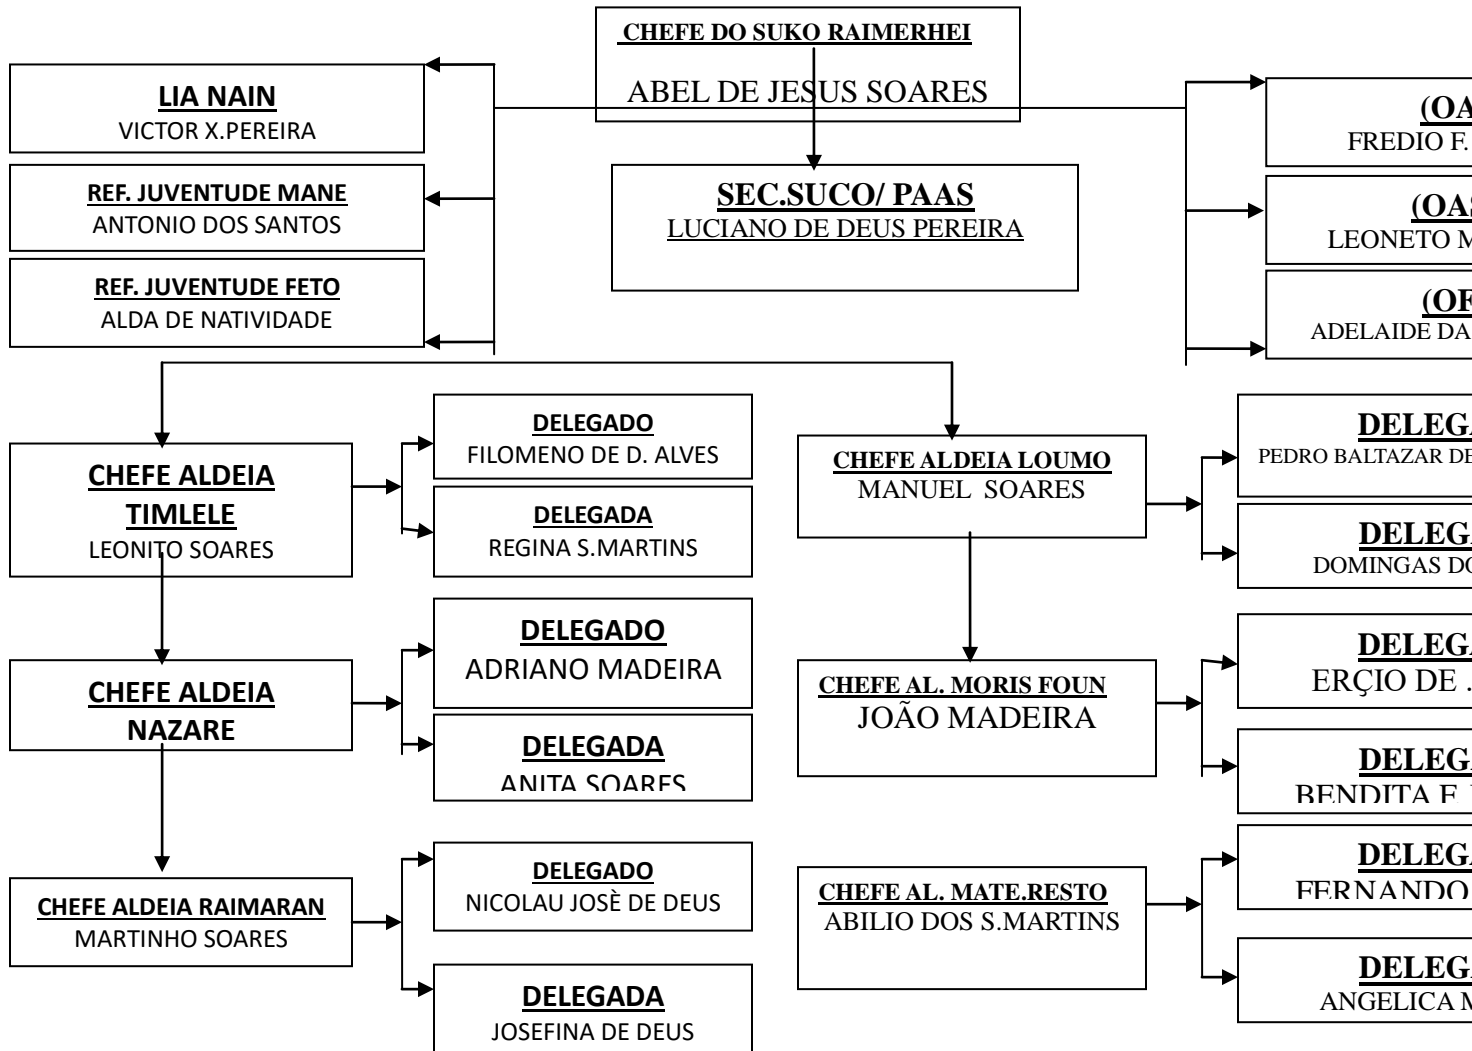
CHEFE DO SUKO RAIMERHEI
ABEL DE JESUS SOARES

LIA NAIN
VICTOR X.PEREIRA

REF. JUVENTUDE MANE
ANTONIO DOS SANTOS

REF. JUVENTUDE FETO
ALDA DE NATIVIDADE

SEC.SUCO/ PAAS
LUCIANO DE DEUS PEREIRA

(OA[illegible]
FREDIO F.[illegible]

(OA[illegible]
LEONETO M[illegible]

(OF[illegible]
ADELAIDE DA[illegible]

CHEFE ALDEIA TIMLELE
LEONITO SOARES

DELEGADO
FILOMENO DE D. ALVES

DELEGADA
REGINA S.MARTINS

CHEFE ALDEIA LOUMO
MANUEL SOARES

DELEGA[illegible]
PEDRO BALTAZAR DE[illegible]

DELEG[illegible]
DOMINGAS DO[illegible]

CHEFE ALDEIA NAZARE

DELEGADO
ADRIANO MADEIRA

DELEGADA
ANITA SOARES

CHEFE AL. MORIS FOUN
JOÃO MADEIRA

DELEGA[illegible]
ERÇIO DE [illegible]

DELEGA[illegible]
BENDITA F. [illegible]

CHEFE ALDEIA RAIMARAN
MARTINHO SOARES

DELEGADO
NICOLAU JOSÈ DE DEUS

DELEGADA
JOSEFINA DE DEUS

CHEFE AL. MATE.RESTO
ABILIO DOS S.MARTINS

DELEGA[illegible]
FERNANDO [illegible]

DELEGA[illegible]
ANGELICA M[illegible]